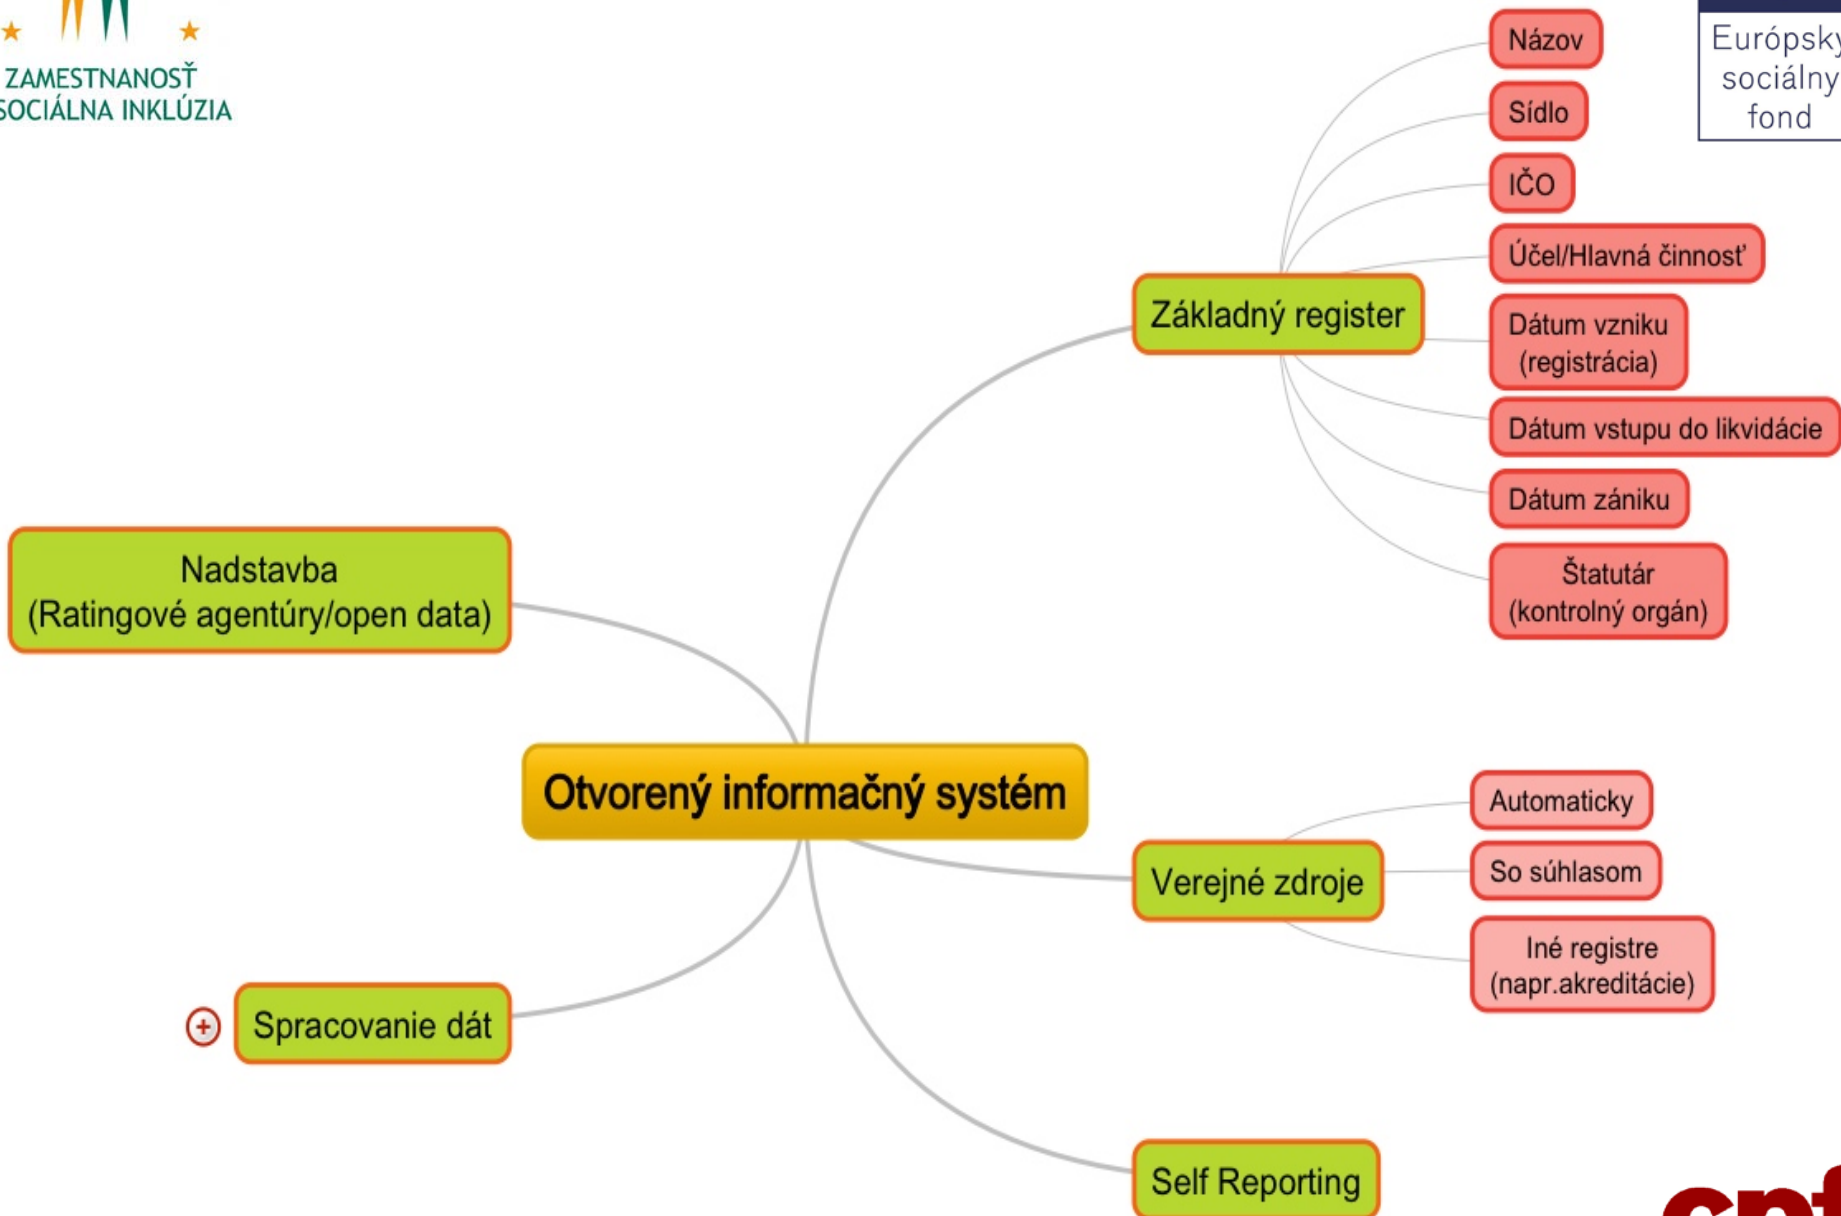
ZAMESTNANOSŤ
SOCIÁLNA INKLÚZIA

Európsky
sociálny
fond

Otvorený informačný systém

Základný register

Názov

Sídlo

IČO

Účel/Hlavná činnosť

Dátum vzniku (registrácia)

Dátum vstupu do likvidácie

Dátum zániku

Štatutár (kontrolný orgán)

Nadstavba (Ratingové agentúry/open data)

Verejné zdroje

Automaticky

So súhlasom

Iné registre (napr.akreditácie)

Spracovanie dát

Self Reporting